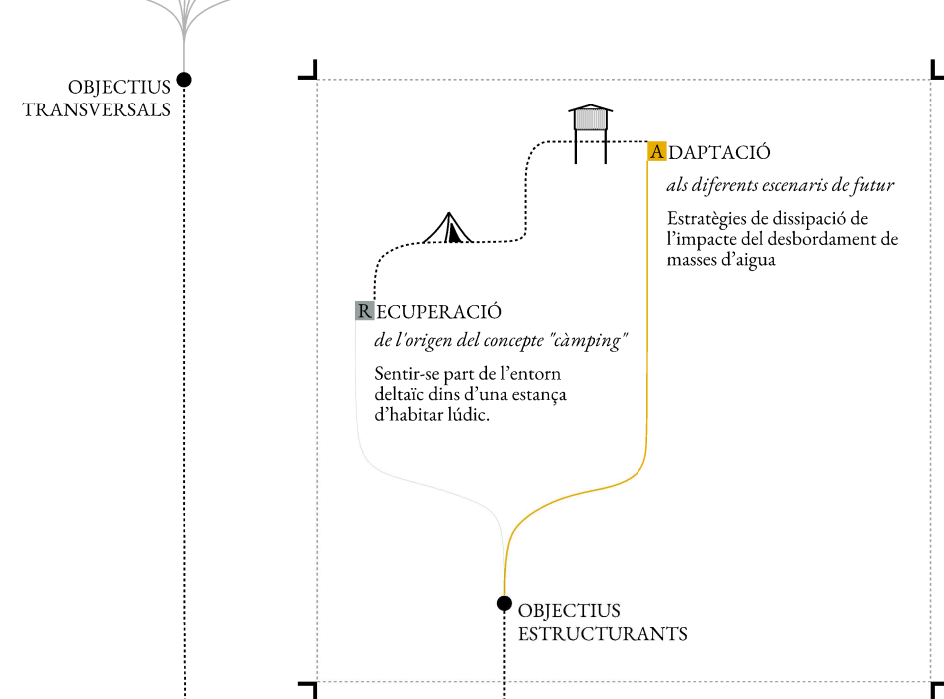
OBJECTIUS TRANSVERSALS

A DAPTACIÓ

*als diferents escenaris de futur*

Estratègies de dissipació de l'impacte del desbordament de masses d'aigua

R ECUPERACIÓ

*de l'origen del concepte "càmping"*

Sentir-se part de l'entorn deltaïc dins d'una estança d'habitar lúdic.

OBJECTIUS ESTRUCTURANTS